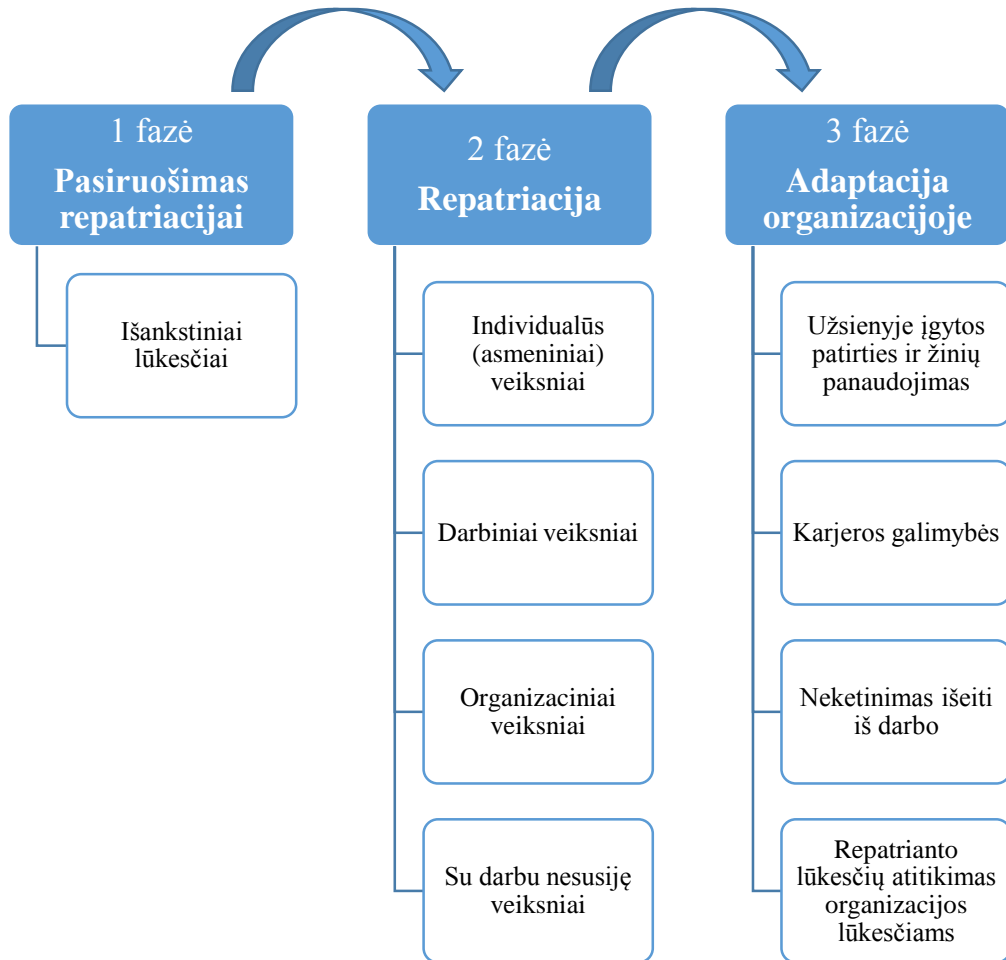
1 fazė
**Pasiruošimas repatriacijai**

Išankstiniai lūkesčiai

2 fazė
**Repatriacija**

Individualūs (asmeniniai) veiksniai

Darbiniai veiksniai

Organizaciniai veiksniai

Su darbu nesusiję veiksniai

3 fazė
**Adaptacija organizacijoje**

Užsienyje įgytos patirties ir žinių panaudojimas

Karjeros galimybės

Neketinimas išeiti iš darbo

Repatrianto lūkesčių atitikimas organizacijos lūkesčiams